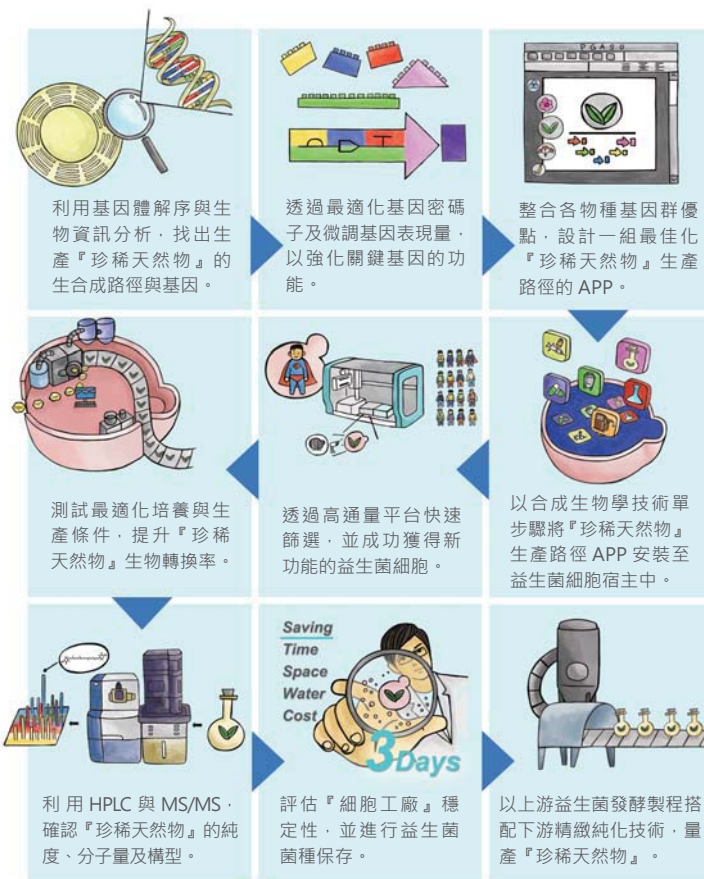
利用基因體解序與生物資訊分析，找出生產『珍稀天然物』的生合成路徑與基因。

透過最適化基因密碼子及微調基因表現量，以強化關鍵基因的功能。

整合各物種基因群優點，設計一組最佳化『珍稀天然物』生產路徑的 APP。

以合成生物學技術單步驟將『珍稀天然物』生產路徑 APP 安裝至益生菌細胞宿主中。

透過高通量平台快速篩選，並成功獲得新功能的益生菌細胞。

測試最適化培養與生產條件，提升『珍稀天然物』生物轉換率。

利用 HPLC 與 MS/MS，確認『珍稀天然物』的純度、分子量及構型。

Saving
Time
Space
Water
Cost
3Days

評估『細胞工廠』穩定性，並進行益生菌菌種保存。

以上游益生菌發酵製程搭配下游精緻純化技術，量產『珍稀天然物』。